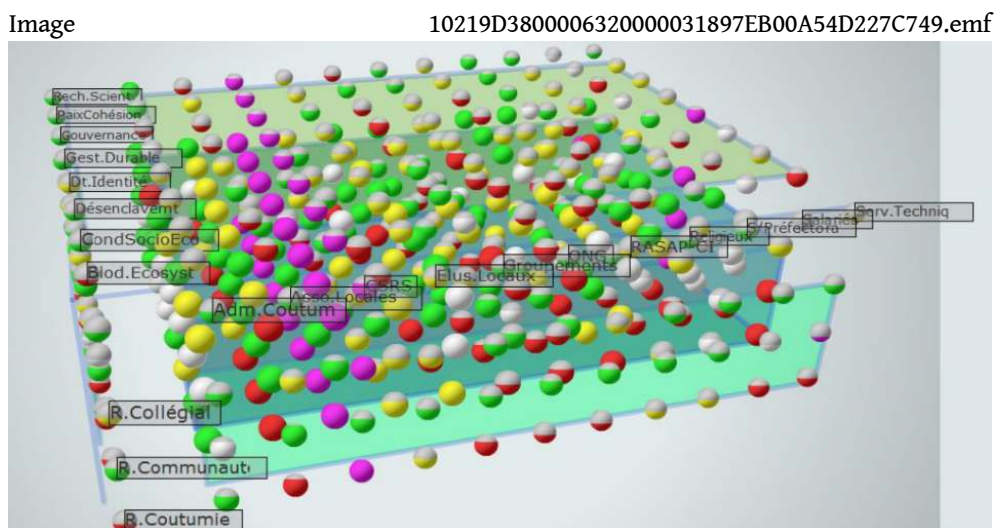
Image

10219D38000063200000031897EB00A54D227C749.emf

Rech.Scient
PaixCohésion
Gouvernance
Gest.Durable
Dt.Identité
Désenclavemt
CondSocioEco
Biod.Ecosyst
Adm.Coutum
Asso.Locales
CGRS
Elus.Locaux
Groupements
ONG
RASAP-CI
Religieux
S/Préfectora
Salariés
Serv.Techniq
R.Collégial
R.Communaut
R.Coutumie